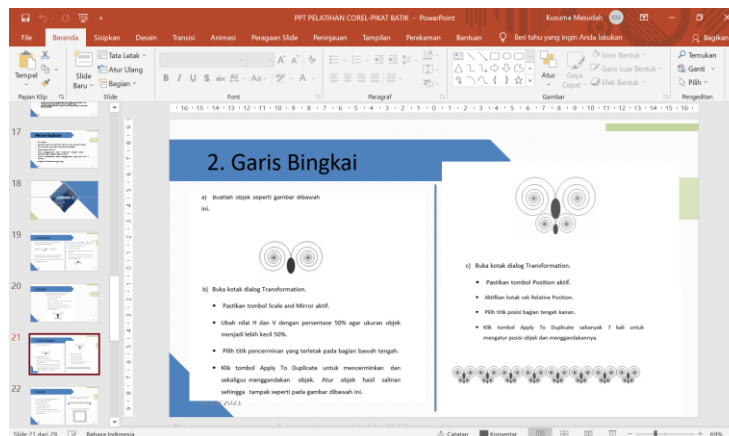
PPT PELATIHAN COREL-PIKAT BATIK - PowerPoint

Kusuma Mesudah

File Beranda Sisipkan Desain Transisi Animasi Peragaan Slide Peninjauan Tampilan Perekaman Bantuan Beri tahu yang ingin Anda lakukan Bagikan

Tempel Slide Baru Tata Letak Atur Ulang Bagian

Papan Klip Slide Font Paragraf Gambar Pengeditan

Atur Gaya Cepat Isian Bentuk Garis Luar Bentuk Efek Bentuk Temukan Ganti Pilih

17
18
19
20
21
22

2. Garis Bingkai

a) Buatlah objek seperti gambar dibawah ini.

b) Buka kotak dialog Transformation.

Pastikan tombol Scale and Mirror aktif.

Ubah nilai H dan V dengan persentase 50% agar ukuran objek menjadi lebih kecil 50%.

Pilih titik pencerminan yang terletak pada bagian bawah tengah.

Klik tombol Apply To Duplicate untuk mencerminkan dan sekaligus menggandakan objek. Atur objek hasil salinan sehingga tampak seperti pada gambar dibawah ini.

c) Buka kotak dialog Transformation.

Pastikan tombol Position aktif.

Aktifkan kotak cek Relative Position.

Pilih titik posisi bagian tengah kanan.

Klik tombol Apply To Duplicate sebanyak 7 kali untuk mengatur posisi objek dan menggandakannya.

Slide 21 dari 29 Bahasa Indonesia Catatan Komentar 69%